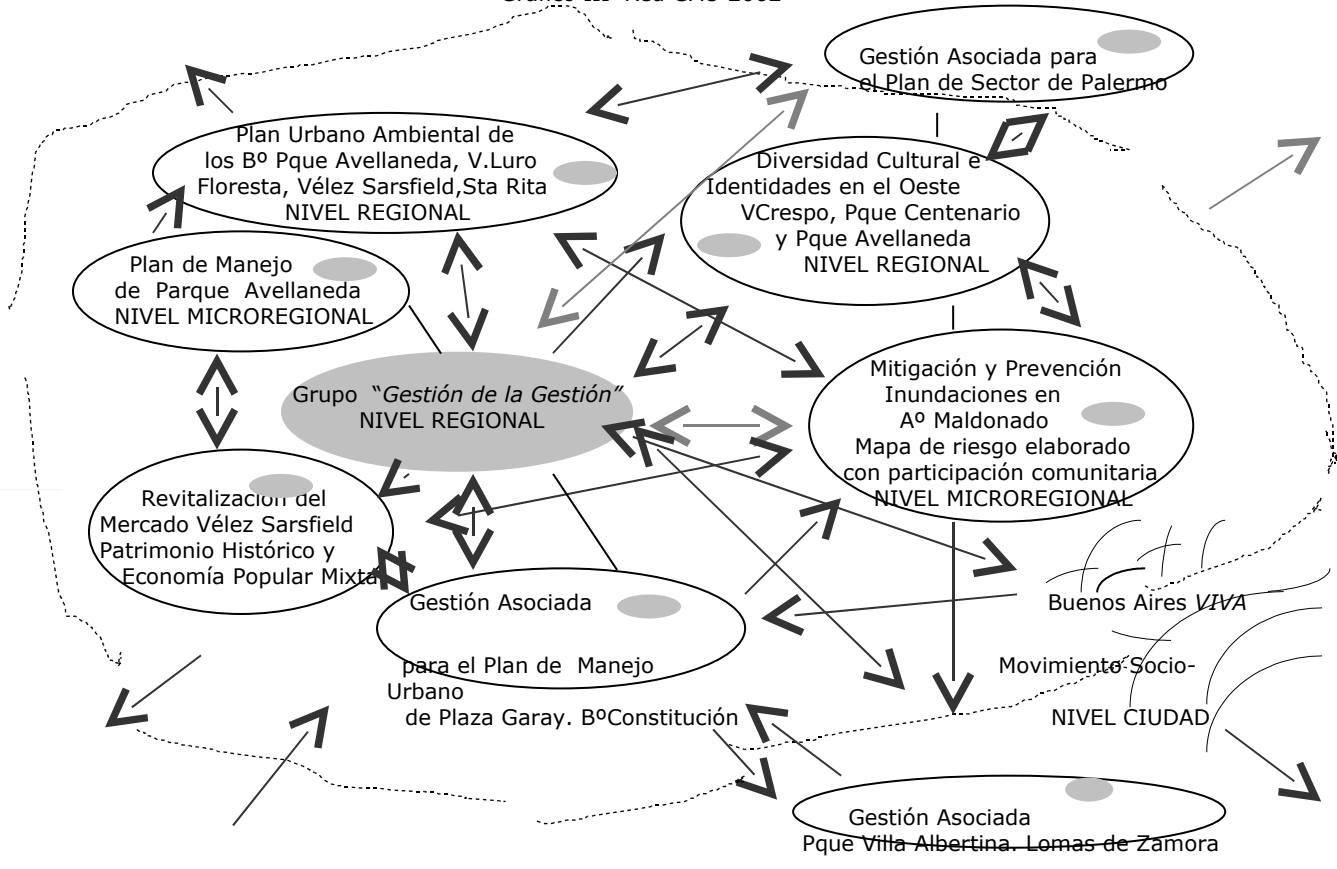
Gestión Asociada para el Plan de Sector de Palermo

Plan Urbano Ambiental de los Bº Pque Avellaneda, V.Luro Floresta, Vélez Sarsfield,Sta Rita NIVEL REGIONAL

Diversidad Cultural e Identidades en el Oeste VCrespo, Pque Centenario y Pque Avellaneda NIVEL REGIONAL

Plan de Manejo de Parque Avellaneda NIVEL MICROREGIONAL

Grupo "*Gestión de la Gestión*" NIVEL REGIONAL

Mitigación y Prevención Inundaciones en Aº Maldonado Mapa de riesgo elaborado con participación comunitaria NIVEL MICROREGIONAL

Revitalización del Mercado Vélez Sarsfield Patrimonio Histórico y Economía Popular Mixta

Gestión Asociada para el Plan de Manejo Urbano de Plaza Garay. BºConstitución

Buenos Aires *VIVA*

Movimiento Socio-

NIVEL CIUDAD

Gestión Asociada Pque Villa Albertina. Lomas de Zamora